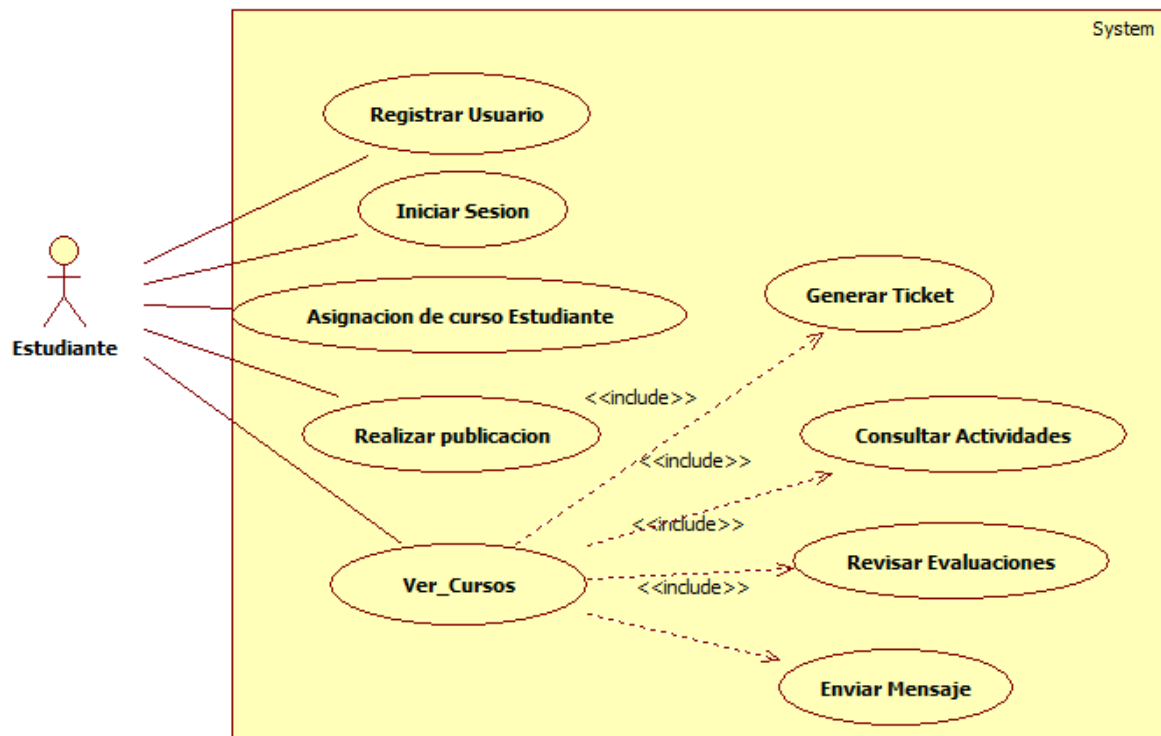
System

Registrar Usuario

Iniciar Sesion

Estudiante

Asignacion de curso Estudiante

Generar Ticket

<<include>>

Realizar publicacion

Consultar Actividades

<<include>>

<<include>>

Revisar Evaluaciones

Ver_Cursos

<<include>>

Enviar Mensaje